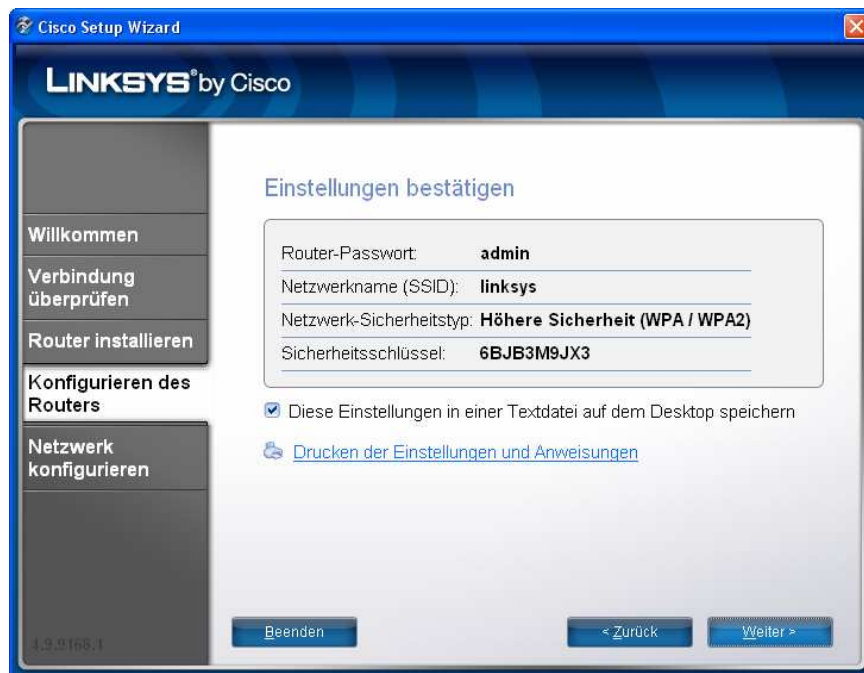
Cisco Setup Wizard

LINKSYS® by Cisco

Willkommen

Verbindung überprüfen

Router installieren

Konfigurieren des Routers

Netzwerk konfigurieren

Einstellungen bestätigen

| | |
|---|---|
| Router-Passwort: | admin |
| Netzwerkname (SSID): | linksys |
| Netzwerk-Sicherheitstyp: | Höhere Sicherheit (WPA / WPA2) |
| Sicherheitsschlüssel: | 6BJB3M9JX3 |

Diese Einstellungen in einer Textdatei auf dem Desktop speichern

Drucken der Einstellungen und Anweisungen

1.9.9168.1

Beenden

< Zurück

Weiter >